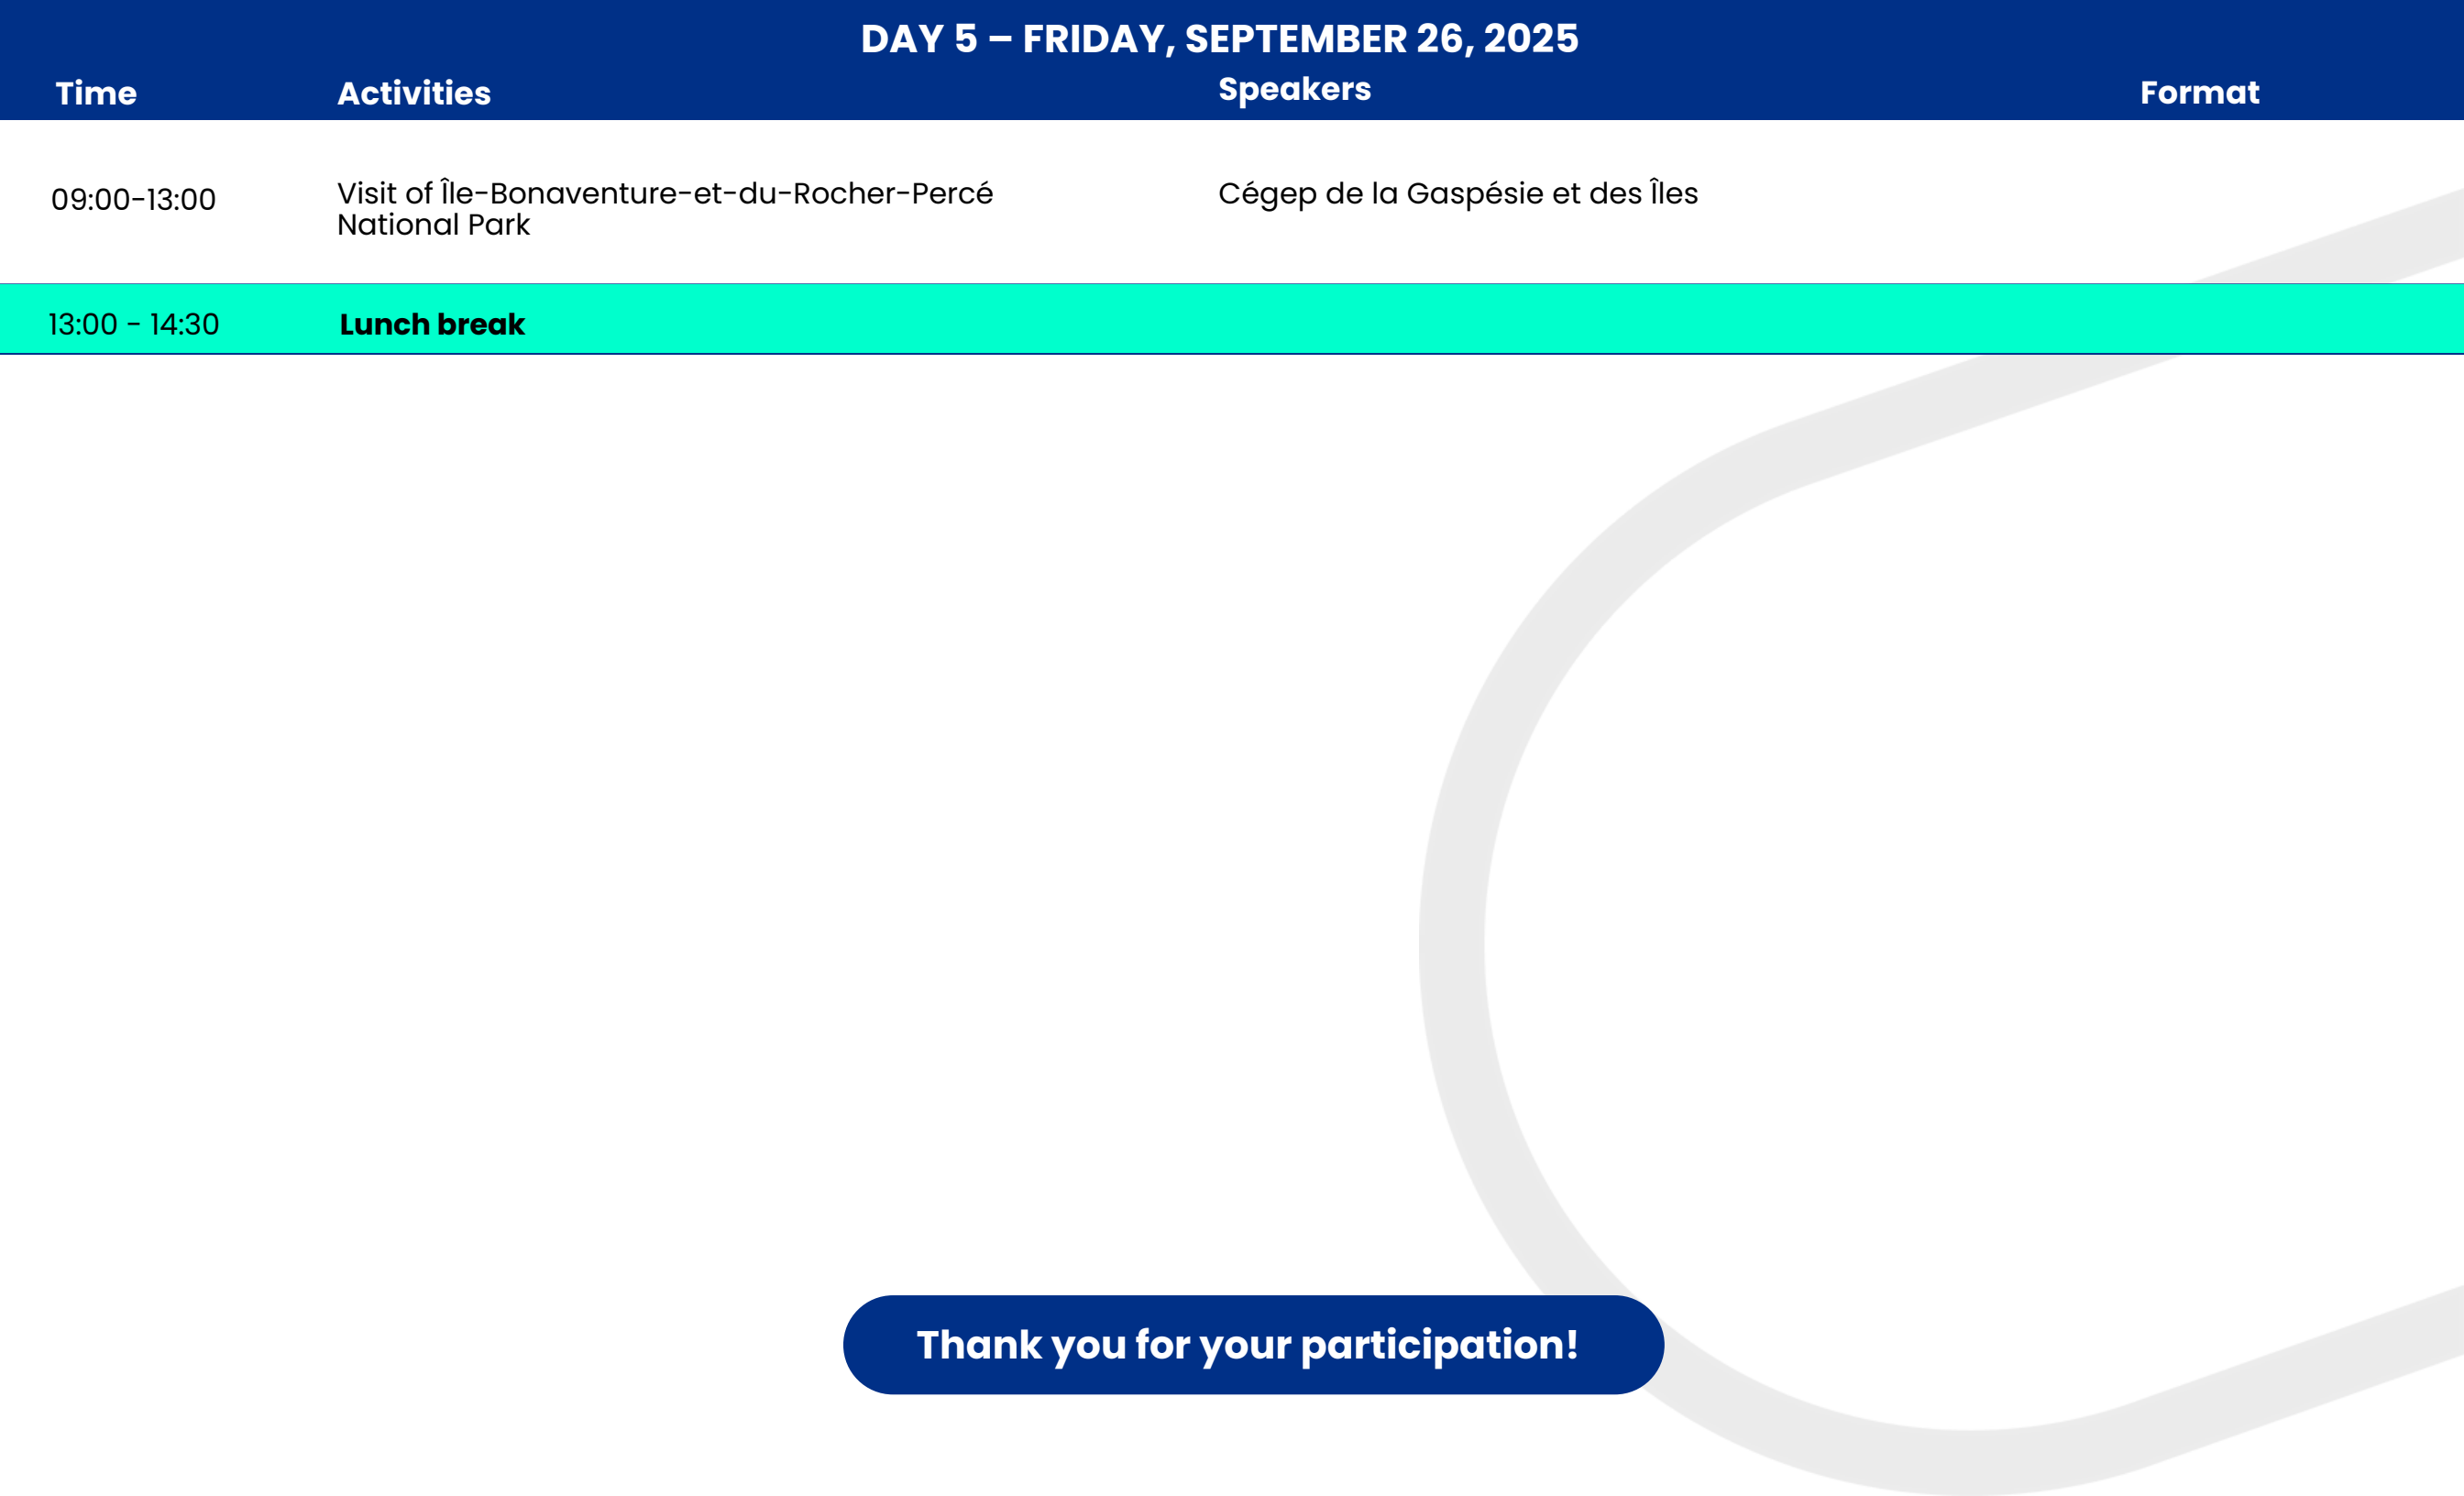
DAY 5 – FRIDAY, SEPTEMBER 26, 2025

| Time | Activities | Speakers | Format |
|---|---|---|---|
| 09:00-13:00 | Visit of Île-Bonaventure-et-du-Rocher-Percé National Park | Cégep de la Gaspésie et des Îles | |
| 13:00 - 14:30 | **Lunch break** | | |

Thank you for your participation!